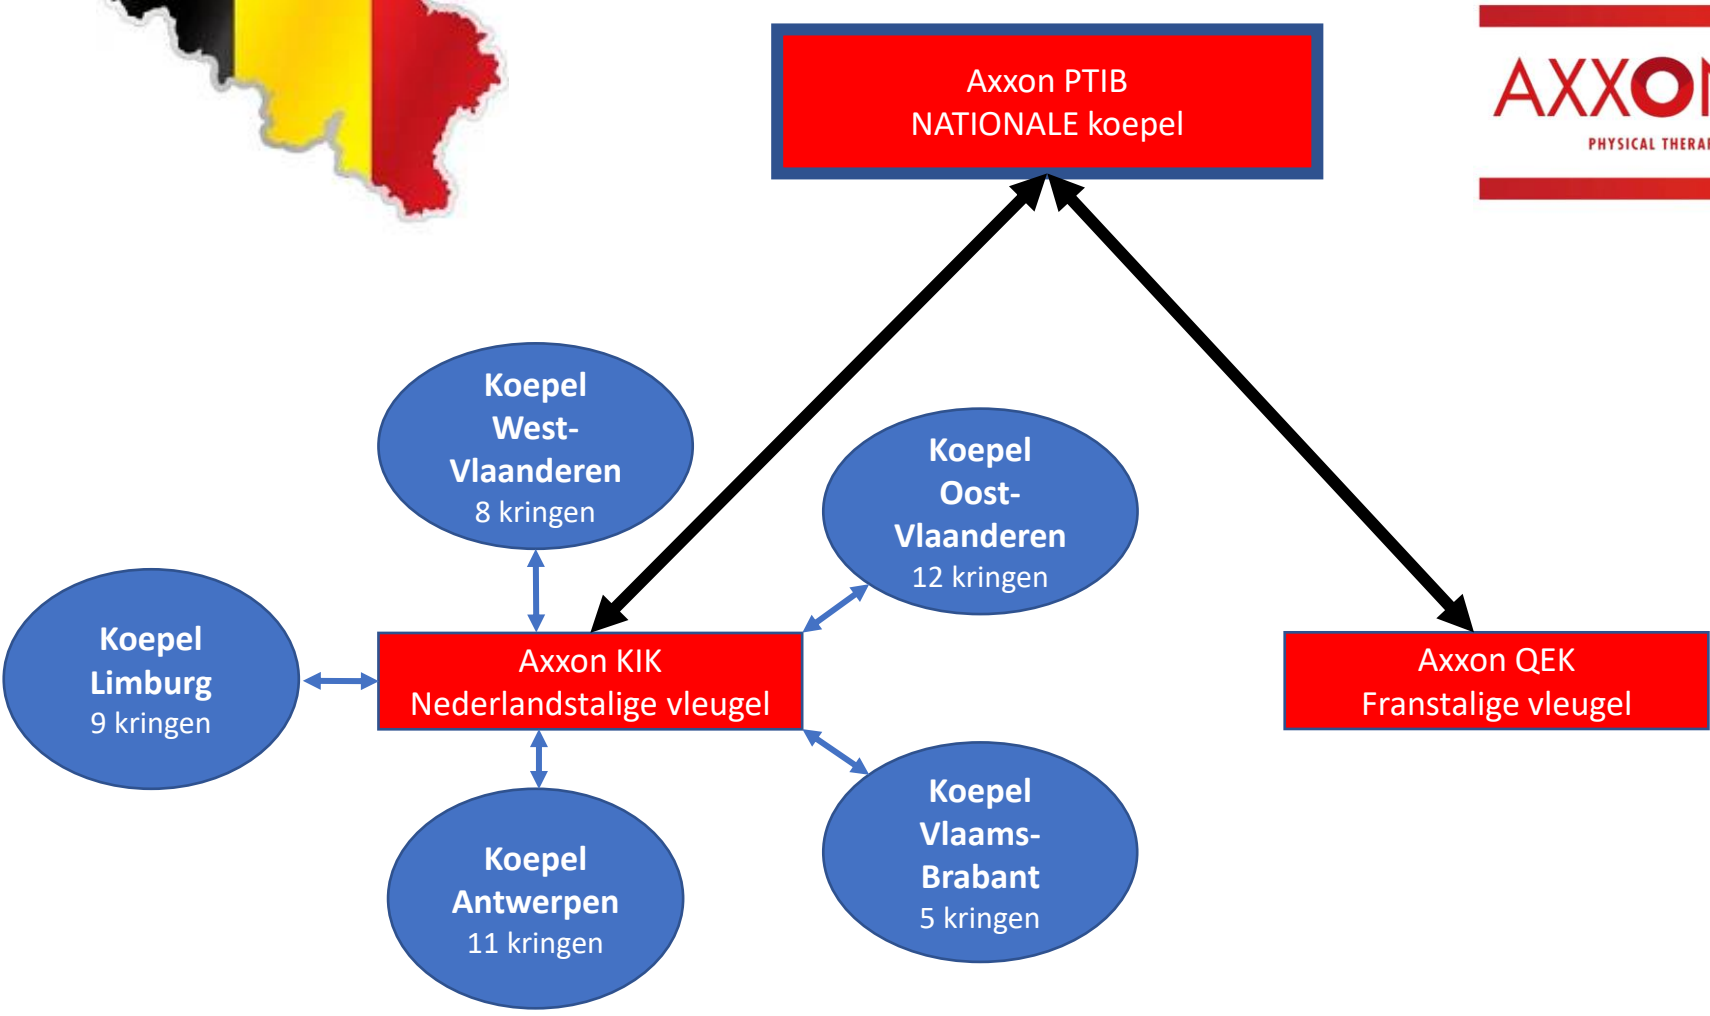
Axxon PTIB
NATIONALE koepel

AXXO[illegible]
PHYSICAL THERA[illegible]

Koepel West-Vlaanderen
8 kringen

Koepel Oost-Vlaanderen
12 kringen

Koepel Limburg
9 kringen

Axxon KIK
Nederlandstalige vleugel

Axxon QEK
Franstalige vleugel

Koepel Antwerpen
11 kringen

Koepel Vlaams-Brabant
5 kringen